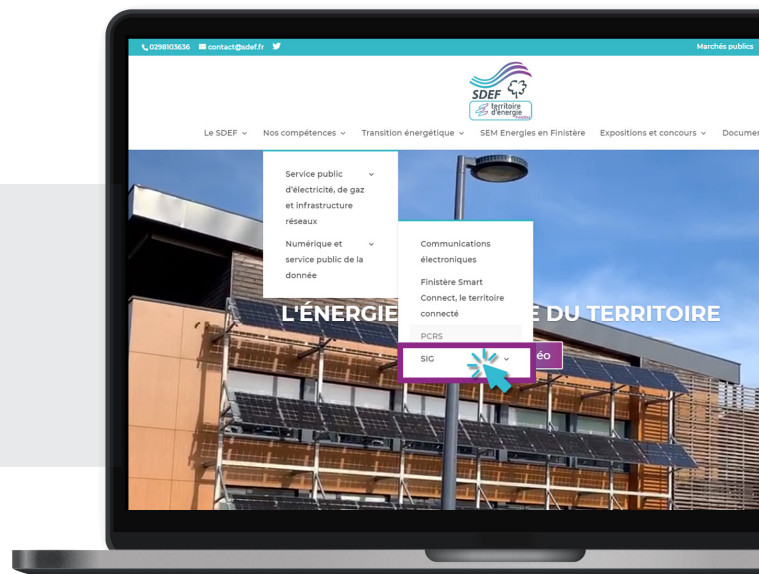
0298103636 contact@sdef.fr

Marchés publics

SDEF
territoire d'énergie

Le SDEF Nos compétences Transition énergétique SEM Energies en Finistère Expositions et concours Documer

Service public d'électricité, de gaz et infrastructure réseaux

Numérique et service public de la donnée

Communications électroniques

Finistère Smart Connect, le territoire connecté

PCRS

SIG

L'ÉNERGIE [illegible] E DU TERRITOIRE

éo